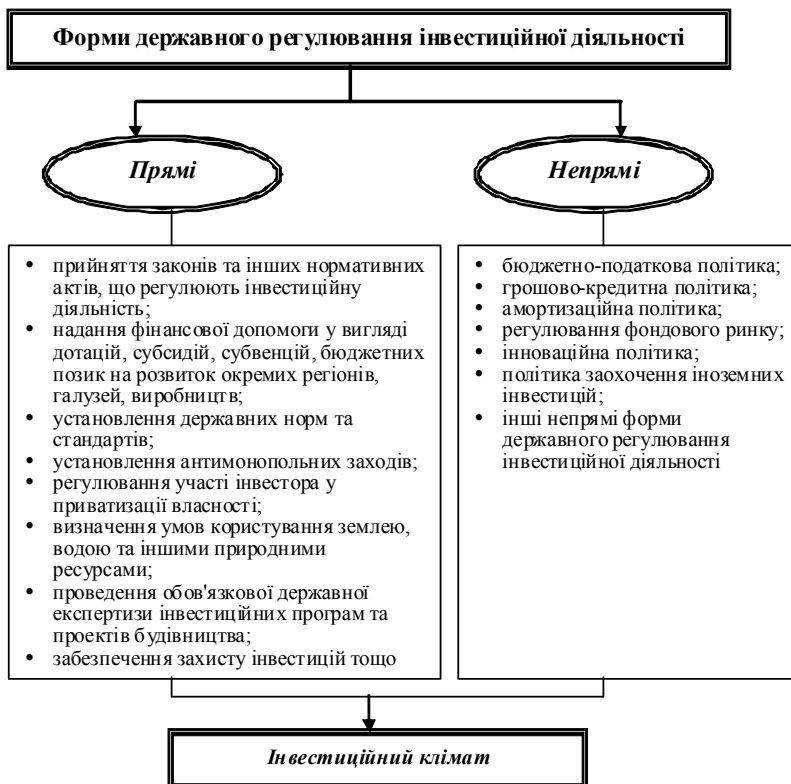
Форми державного регулювання інвестиційної діяльності

Прямі

Непрямі

• прийняття законів та інших нормативних актів, що регулюють інвестиційну діяльність;
• надання фінансової допомоги у вигляді дотацій, субсидій, субвенцій, бюджетних позик на розвиток окремих регіонів, галузей, виробництв;
• установлення державних норм та стандартів;
• установлення антимонопольних заходів;
• регулювання участі інвестора у приватизації власності;
• визначення умов користування землею, водою та іншими природними ресурсами;
• проведення обов'язкової державної експертизи інвестиційних програм та проектів будівництва;
• забезпечення захисту інвестицій тощо

• бюджетно-податкова політика;
• грошово-кредитна політика;
• амортизаційна політика;
• регулювання фондового ринку;
• інноваційна політика;
• політика заохочення іноземних інвестицій;
• інші непрямі форми державного регулювання інвестиційної діяльності

Інвестиційний клімат